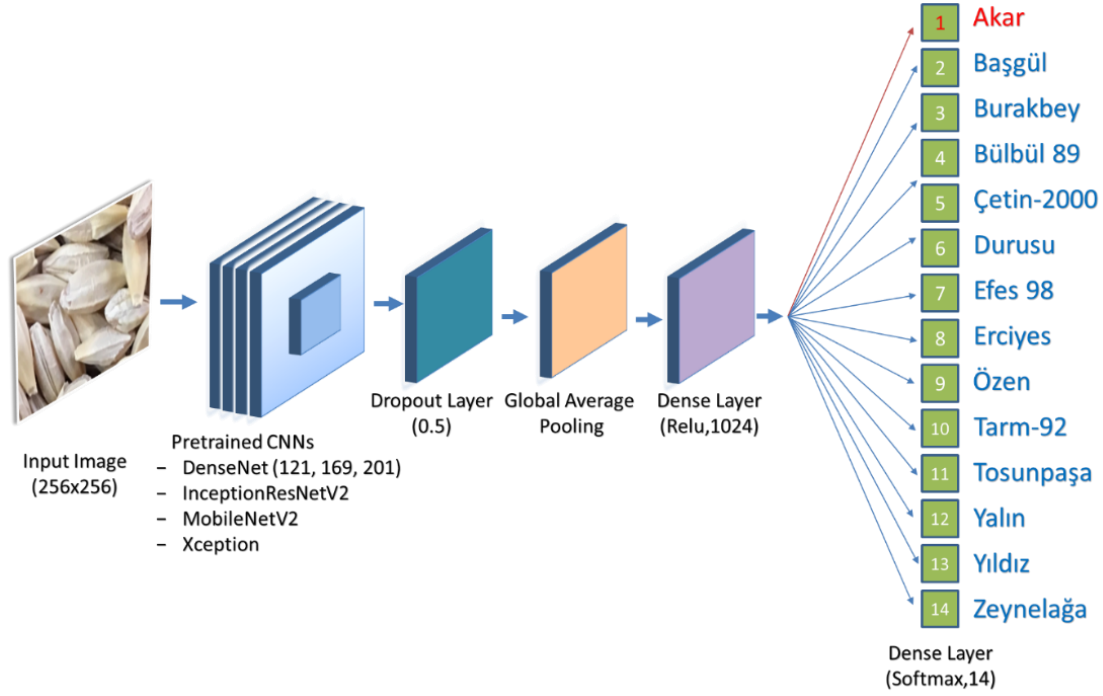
Input Image
(256x256)

Pretrained CNNs
– DenseNet (121, 169, 201)
– InceptionResNetV2
– MobileNetV2
– Xception

Dropout Layer
(0.5)

Global Average
Pooling

Dense Layer
(Relu,1024)

1 Akar
2 Başgül
3 Burakbey
4 Bülbül 89
5 Çetin-2000
6 Durusu
7 Efes 98
8 Erciyes
9 Özen
10 Tarm-92
11 Tosunpaşa
12 Yalın
13 Yıldız
14 Zeynelağa

Dense Layer
(Softmax,14)